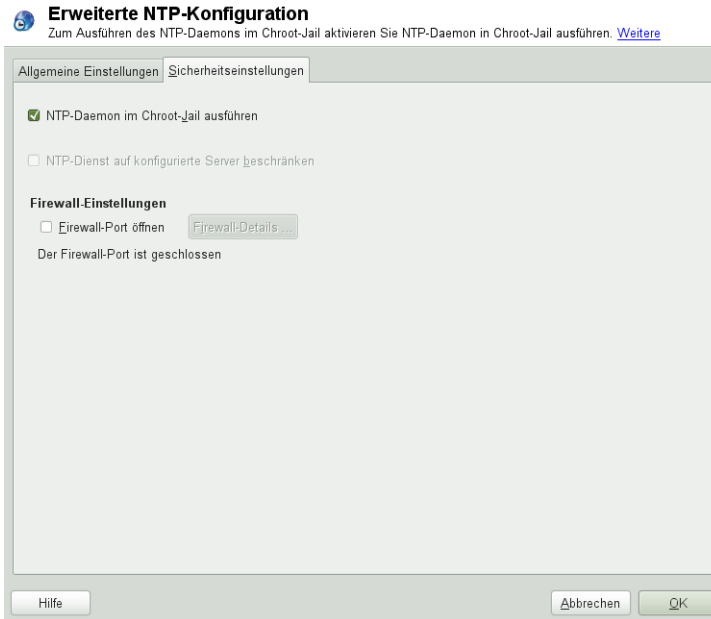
Erweiterte NTP-Konfiguration
Zum Ausführen des NTP-Daemons im Chroot-Jail aktivieren Sie NTP-Daemon in Chroot-Jail ausführen. Weitere

Allgemeine Einstellungen | Sicherheitseinstellungen

NTP-Daemon im Chroot-Jail ausführen

NTP-Dienst auf konfigurierte Server beschränken

Firewall-Einstellungen
Firewall-Port öffnen
Firewall-Details...
Der Firewall-Port ist geschlossen

Hilfe
Abbrechen
OK